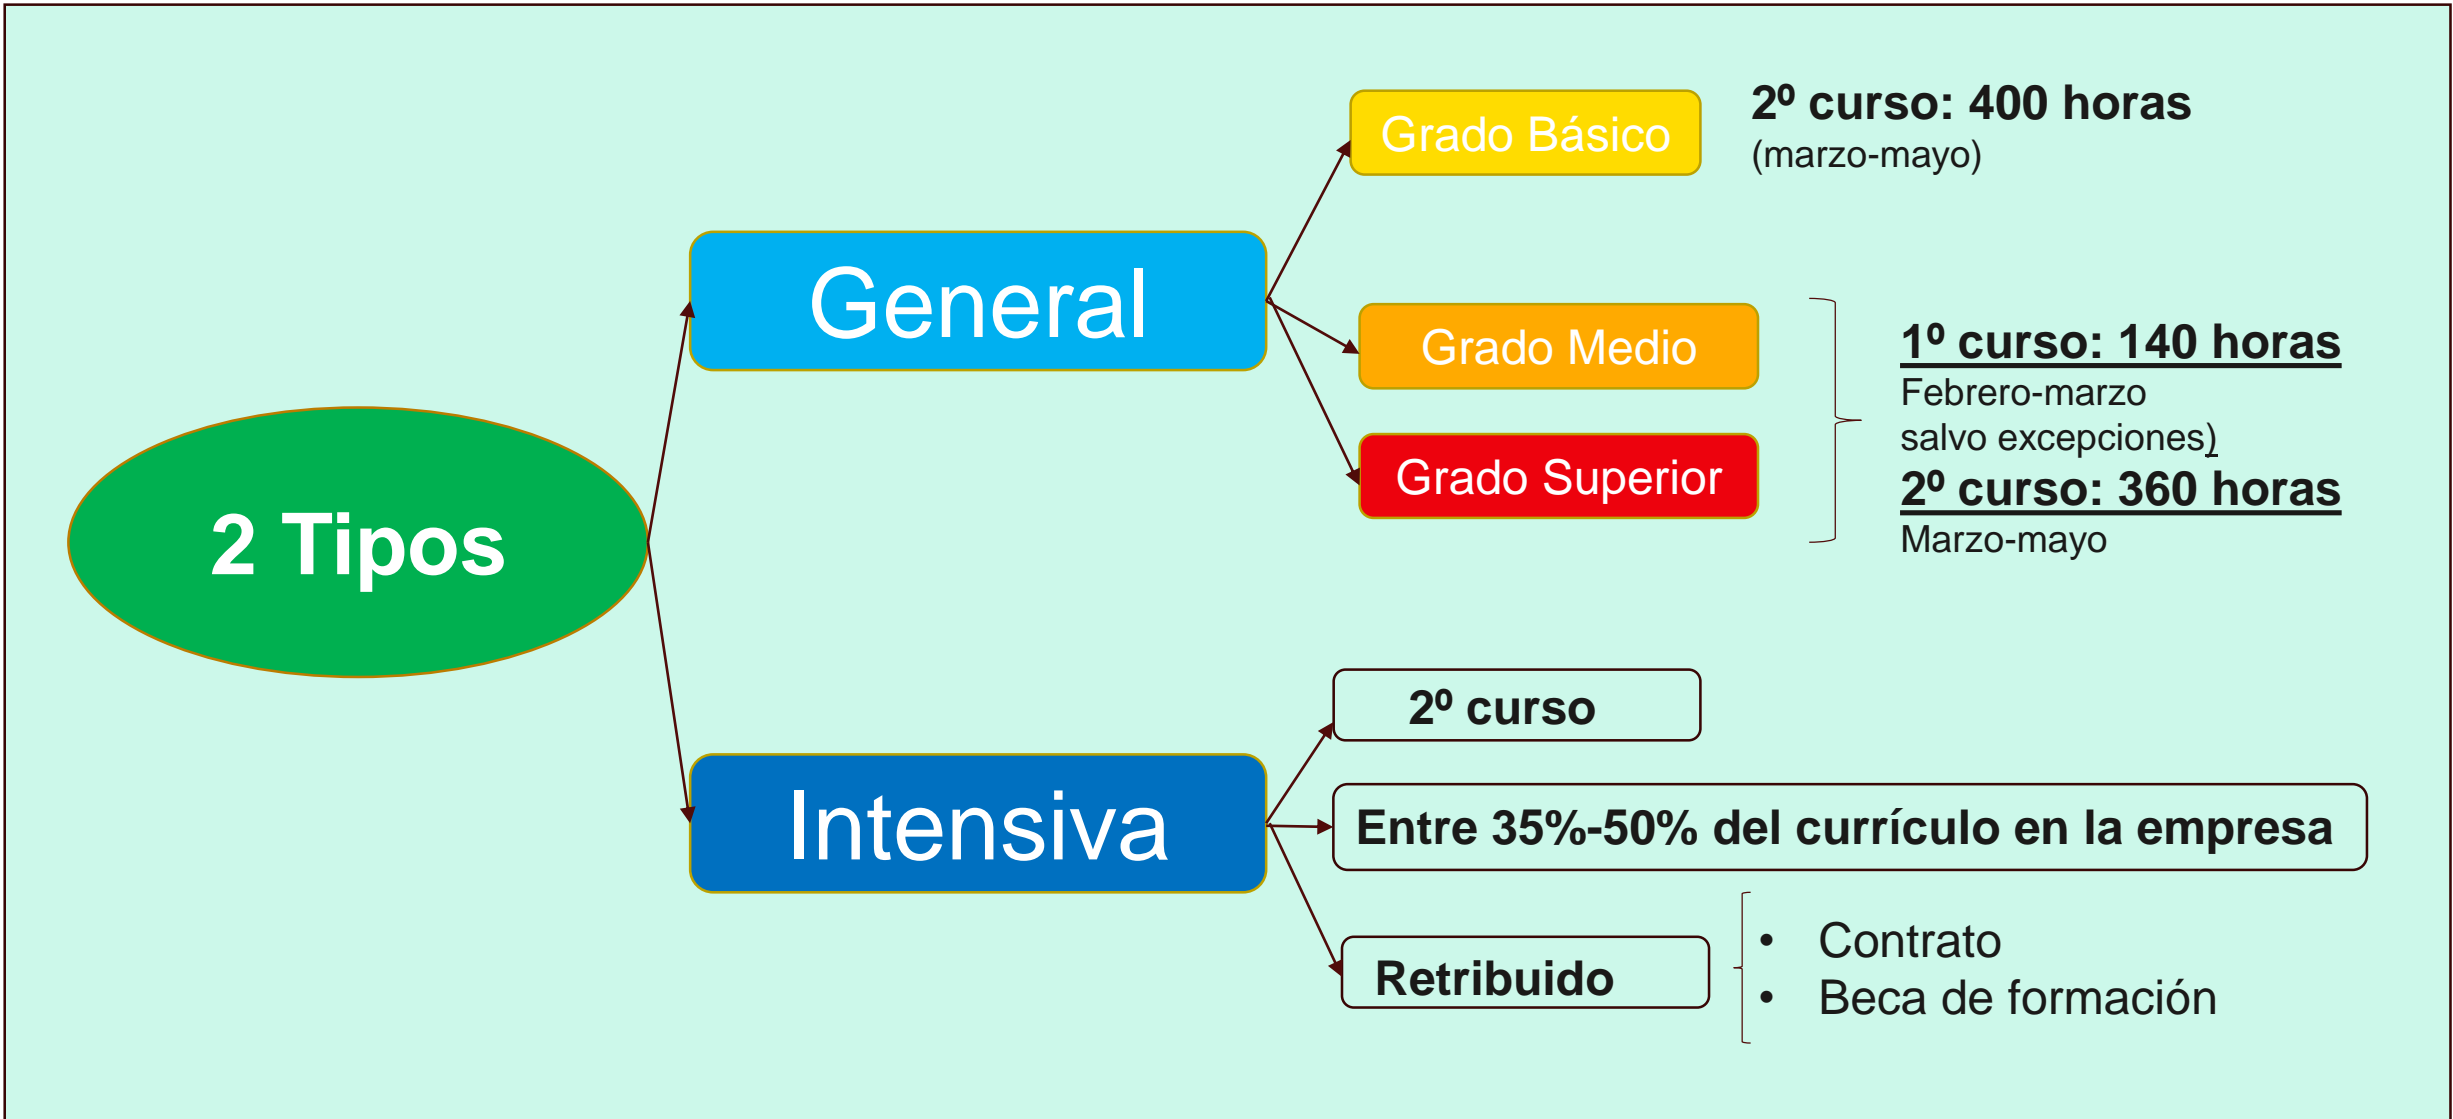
2 Tipos

General

Grado Básico

2º curso: 400 horas
(marzo-mayo)

Grado Medio

Grado Superior

1º curso: 140 horas
Febrero-marzo
salvo excepciones)
2º curso: 360 horas
Marzo-mayo

Intensiva

2º curso

Entre 35%-50% del currículo en la empresa

Retribuido

- Contrato
- Beca de formación